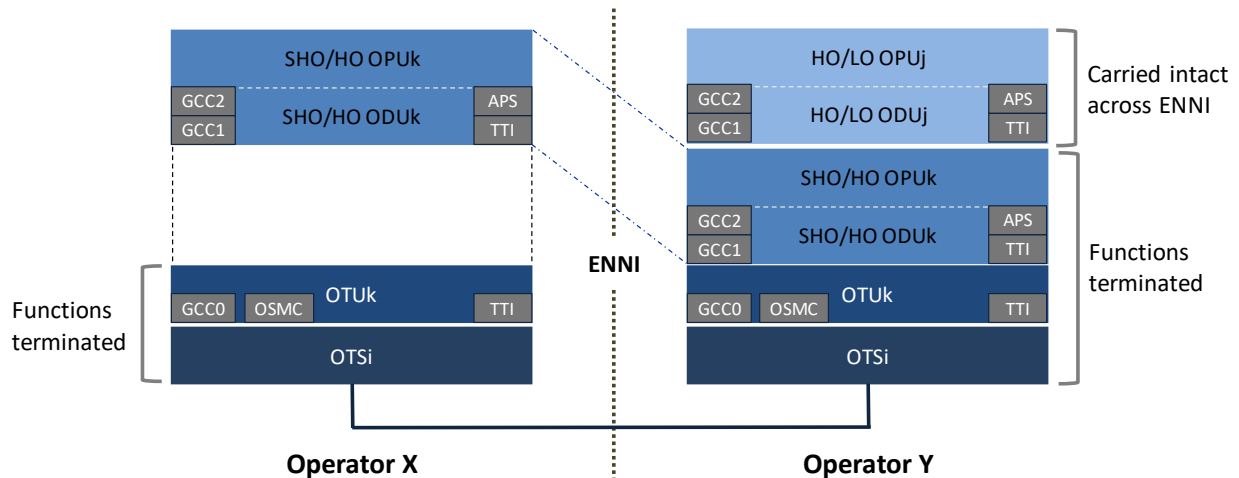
SHO/HO OPUk

GCC2
GCC1
SHO/HO ODUk
APS
TTI

Functions terminated

OTUk
GCC0
OSMC
TTI

OTSi

Operator X

ENNI

HO/LO OPUj

GCC2
GCC1
HO/LO ODUj
APS
TTI

Carried intact across ENNI

SHO/HO OPUk

GCC2
GCC1
SHO/HO ODUk
APS
TTI

Functions terminated

OTUk
GCC0
OSMC
TTI

OTSi

Operator Y